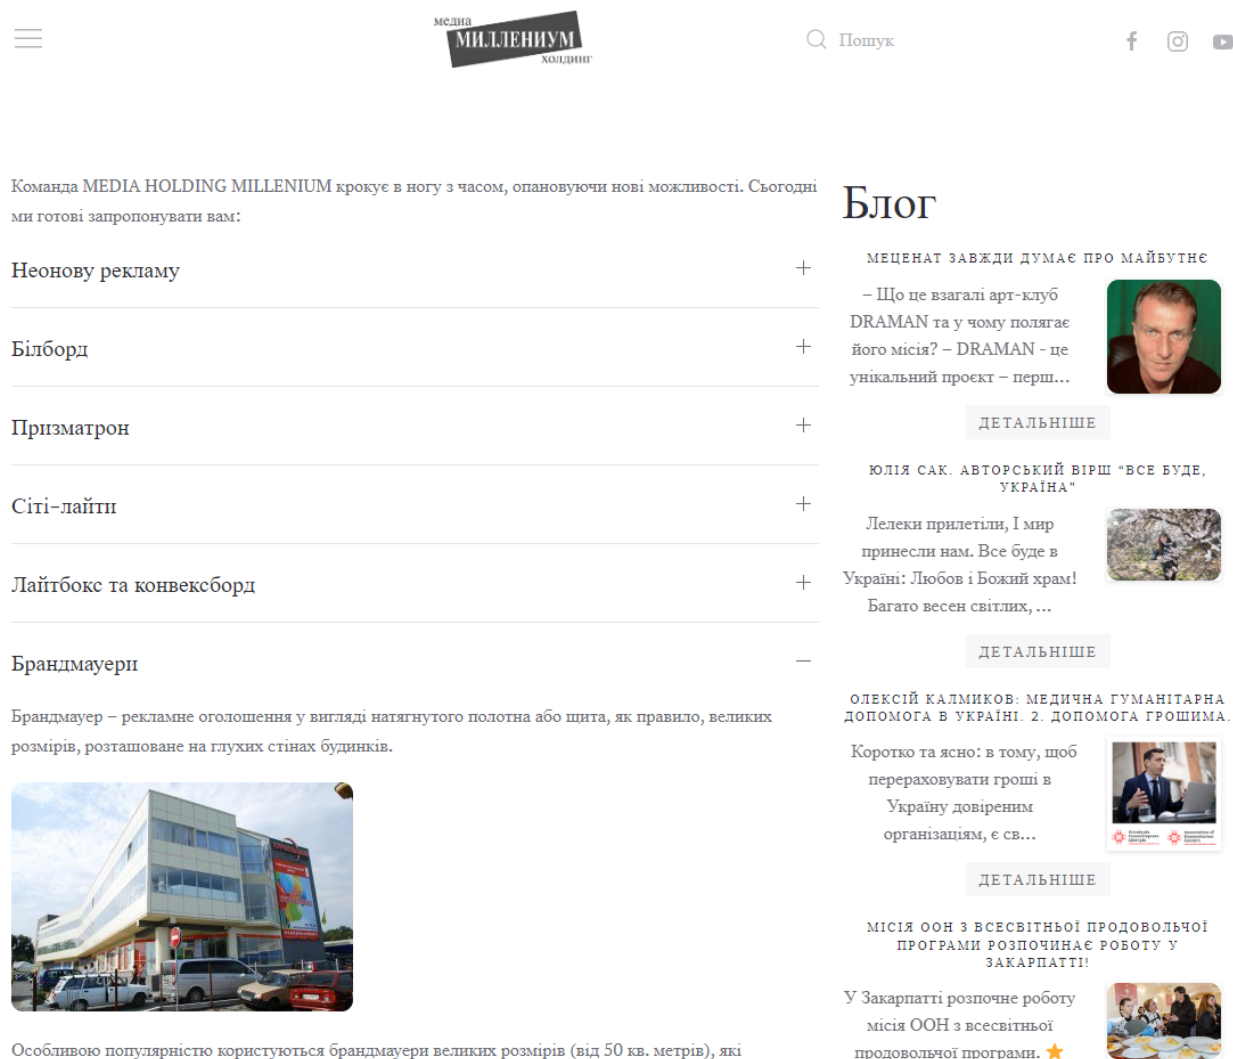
медиа МИЛЛЕНИУМ холдинг

Пошук

Команда MEDIA HOLDING MILLENIUM крокує в ногу з часом, опановуючи нові можливості. Сьогодні ми готові запропонувати вам:

Неонову рекламу +

Білборд +

Призматрон +

Сіті-лайти +

Лайтбокс та конвексборд +

Брандмауери —

Брандмауер – рекламне оголошення у вигляді натягнутого полотна або щита, як правило, великих розмірів, розташоване на глухих стінах будинків.

Особливою популярністю користуються брандмауери великих розмірів (від 50 кв. метрів), які

Блог

МЕЦЕНАТ ЗАВЖДИ ДУМАЄ ПРО МАЙБУТНЄ

– Що це взагалі арт-клуб DRAMAN та у чому полягає його місія? – DRAMAN - це унікальний проєкт – перш…

ДЕТАЛЬНІШЕ

ЮЛІЯ САК. АВТОРСЬКИЙ ВІРШ "ВСЕ БУДЕ, УКРАЇНА"

Лелеки прилетіли, І мир принесли нам. Все буде в Україні: Любов і Божий храм! Багато весен світлих, …

ДЕТАЛЬНІШЕ

ОЛЕКСІЙ КАЛМИКОВ: МЕДИЧНА ГУМАНІТАРНА ДОПОМОГА В УКРАЇНІ. 2. ДОПОМОГА ГРОШИМА.

Коротко та ясно: в тому, щоб переховувати гроші в Україну довіреним організаціям, є св…

ДЕТАЛЬНІШЕ

МІСІЯ ООН З ВСЕСВІТНЬОЇ ПРОДОВОЛЬЧОЇ ПРОГРАМИ РОЗПОЧИНАЄ РОБОТУ У ЗАКАРПАТТІ!

У Закарпатті розпочне роботу місія ООН з всесвітньої продовольчої програми.